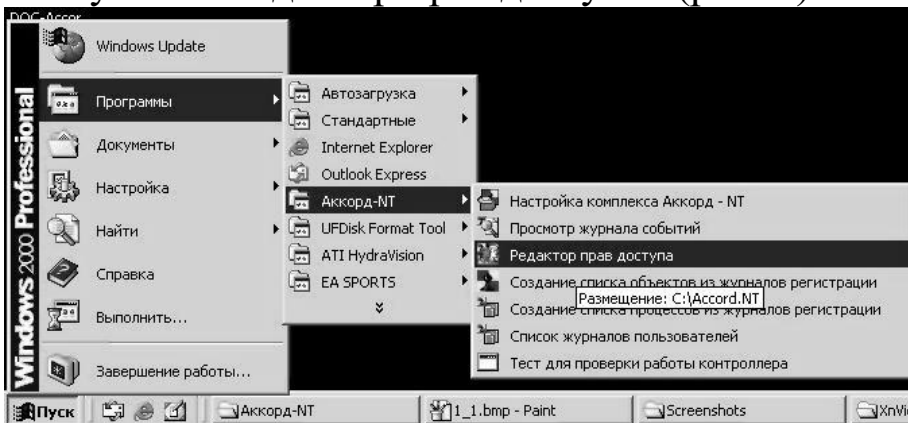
DOC-Accor

Windows 2000 Professional

Windows Update

Программы

Документы

Настройка

Найти

Справка

Выполнить...

Завершение работы...

Автозагрузка

Стандартные

Internet Explorer

Outlook Express

Аккорд-NT

UFDisk Format Tool

ATI HydraVision

EA SPORTS

Настройка комплекса Аккорд - NT

Просмотр журнала событий

Редактор прав доступа

Создание списка объектов из журналов регистрации

Размещение: C:\Accord.NT

Создание списка процессов из журналов регистрации

Список журналов пользователей

Тест для проверки работы контроллера

Пуск

Аккорд-NT

1_1.bmp - Paint

Screenshots

XnVi